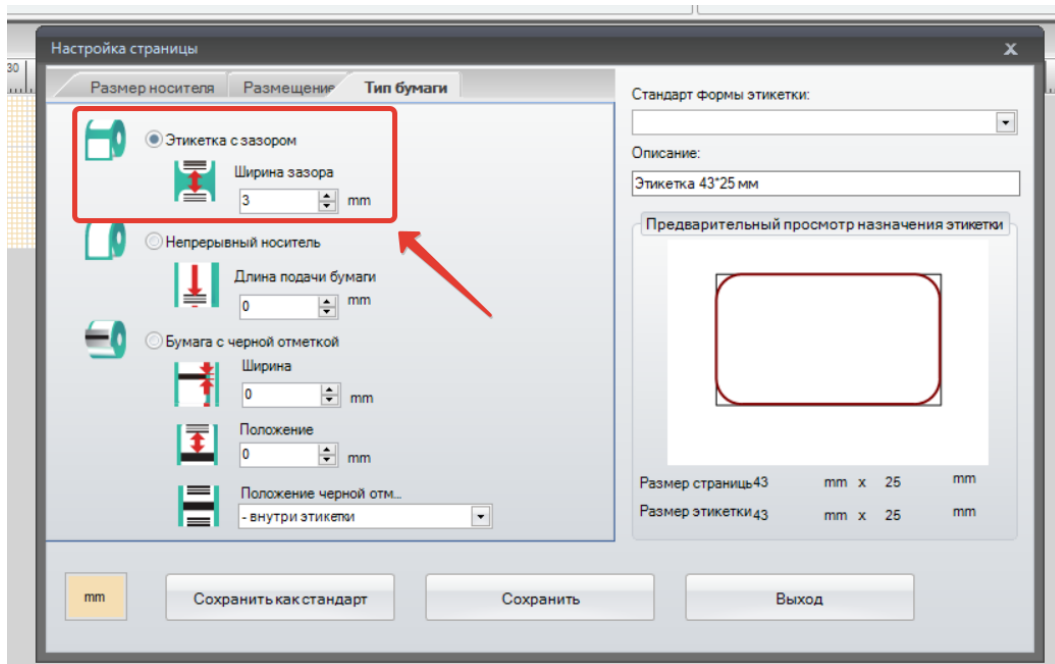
30

Настройка страницы

X

Размер носителя | Размещение | Тип бумаги

Этикетка с зазором

Ширина зазора

3

mm

Непрерывный носитель

Длина подачи бумаги

0

mm

Бумага с черной отметкой

Ширина

0

mm

Положение

0

mm

Положение черной отм...

- внутри этикетки

Стандарт формы этикетки:

Описание:

Этикетка 43*25 мм

Предварительный просмотр назначения этикетки

Размер страниц 43 mm x 25 mm

Размер этикетки 43 mm x 25 mm

mm

Сохранить как стандарт

Сохранить

Выход